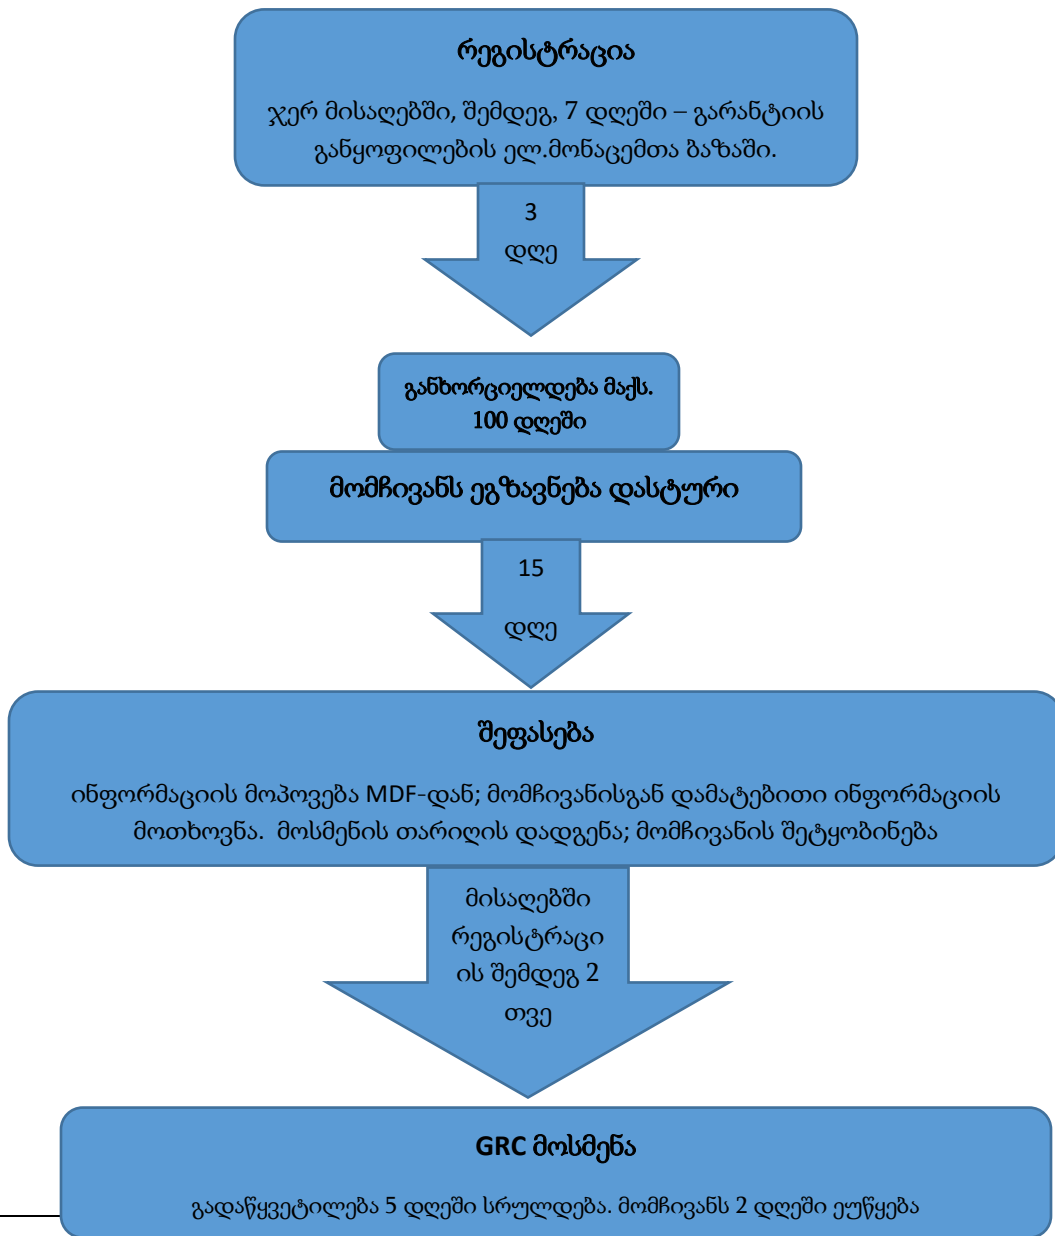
რეგისტრაცია

ჯერ მისაღებში, შემდეგ, 7 დღეში – გარანტიის განყოფილების ელ.მონაცემთა ბაზაში.

3 დღე

განხორციელდება მაქს. 100 დღეში

მომჩივანს ეგზავნება დასტური

15 დღე

შეფასება

ინფორმაციის მოპოვება MDF-დან; მომჩივანისგან დამატებითი ინფორმაციის მოთხოვნა. მოსმენის თარიღის დადგენა; მომჩივანის შეტყობინება

მისაღებში რეგისტრაციის შემდეგ 2 თვე

GRC მოსმენა

გადაწყვეტილება 5 დღეში სრულდება. მომჩივანს 2 დღეში ეუწყება